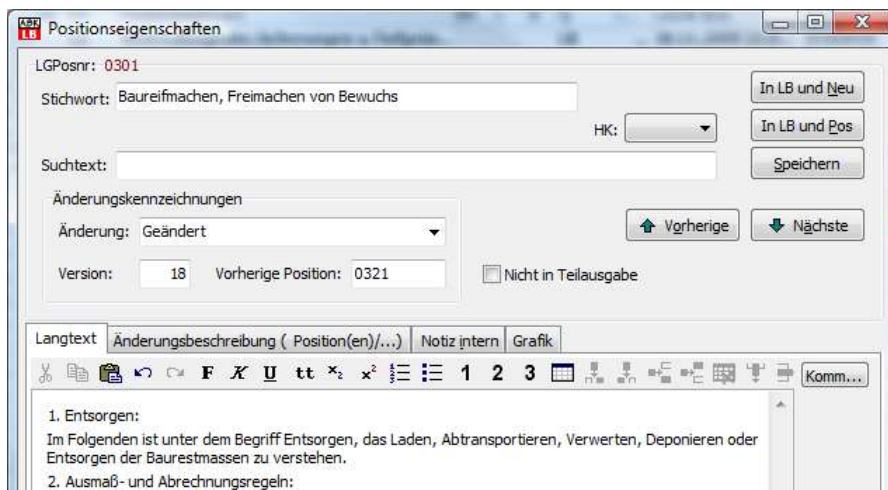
ABK LB Positionseigenschaften

LGPosnr: 0301

Stichwort: Baureifmachen, Freimachen von Bewuchs

In LB und Neu

HK:

In LB und Pos

Suchtext:

Speichern

Änderungskennzeichnungen

Änderung: Geändert

Vorherige

Nächste

Version: 18 Vorherige Position: 0321

Nicht in Teilausgabe

Langtext | Änderungsbeschreibung ( Position(en)/...) | Notiz intern | Grafik

F K U tt $x_2$ $x^2$ 1 2 3 Komm...

1. Entsorgen:
Im Folgenden ist unter dem Begriff Entsorgen, das Laden, Abtransportieren, Verwerten, Deponieren oder Entsorgen der Baurestmassen zu verstehen.
2. Ausmaß- und Abrechnungsregeln: